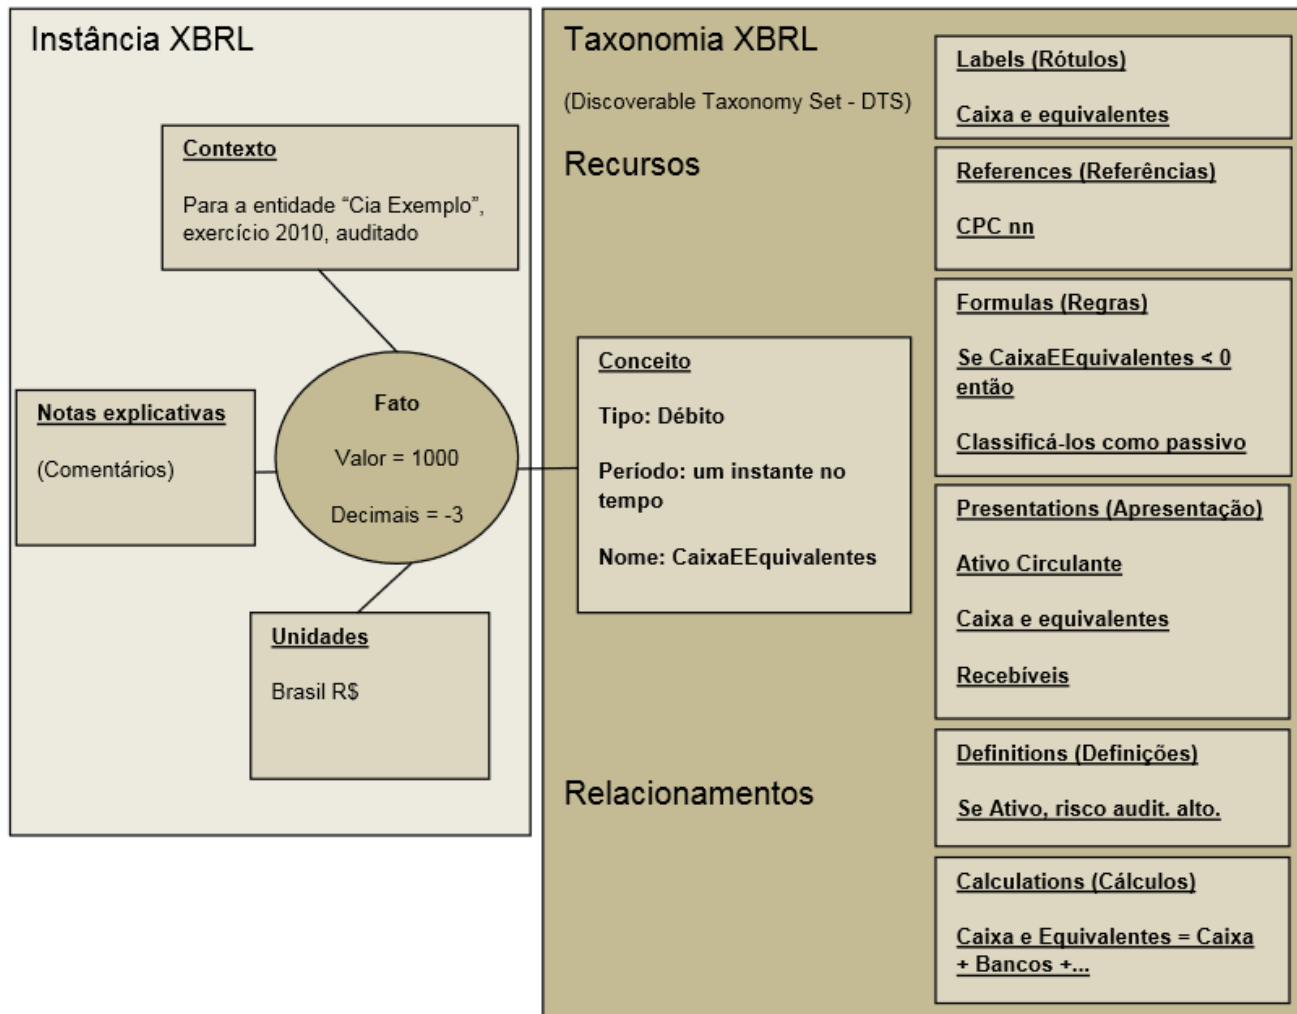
Instância XBRL

Contexto

Para a entidade "Cia Exemplo", exercício 2010, auditado

Notas explicativas

(Comentários)

Fato

Valor = 1000

Decimais = -3

Unidades

Brasil R$

Taxonomia XBRL

(Discoverable Taxonomy Set - DTS)

Recursos

Conceito

Tipo: Débito

Período: um instante no tempo

Nome: CaixaEEquivalentes

Relacionamentos

Labels (Rótulos)

Caixa e equivalentes

References (Referências)

CPC nn

Formulas (Regras)

Se CaixaEEquivalentes < 0 então

Classificá-los como passivo

Presentations (Apresentação)

Ativo Circulante

Caixa e equivalentes

Recebíveis

Definitions (Definições)

Se Ativo, risco audit. alto.

Calculations (Cálculos)

Caixa e Equivalentes = Caixa + Bancos +...